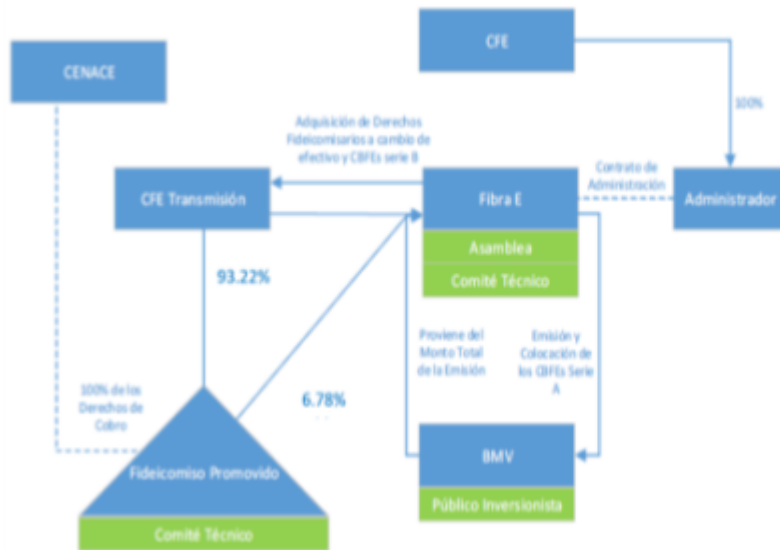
CFE

CENACE

100%

Adquisición de Derechos Fideicomisarios a cambio de efectivo y CBFEs serie B

Contrato de Administración

CFE Transmisión

Fibra E

Administrador

Asamblea

Comité Técnico

93.22%

Proviene del Monto Total de la Emisión

Emisión y Colocación de los CBFEs Serie A

100% de los Derechos de Cobro

6.78%

BMV

Público Inversionista

Fideicomiso Promovido

Comité Técnico